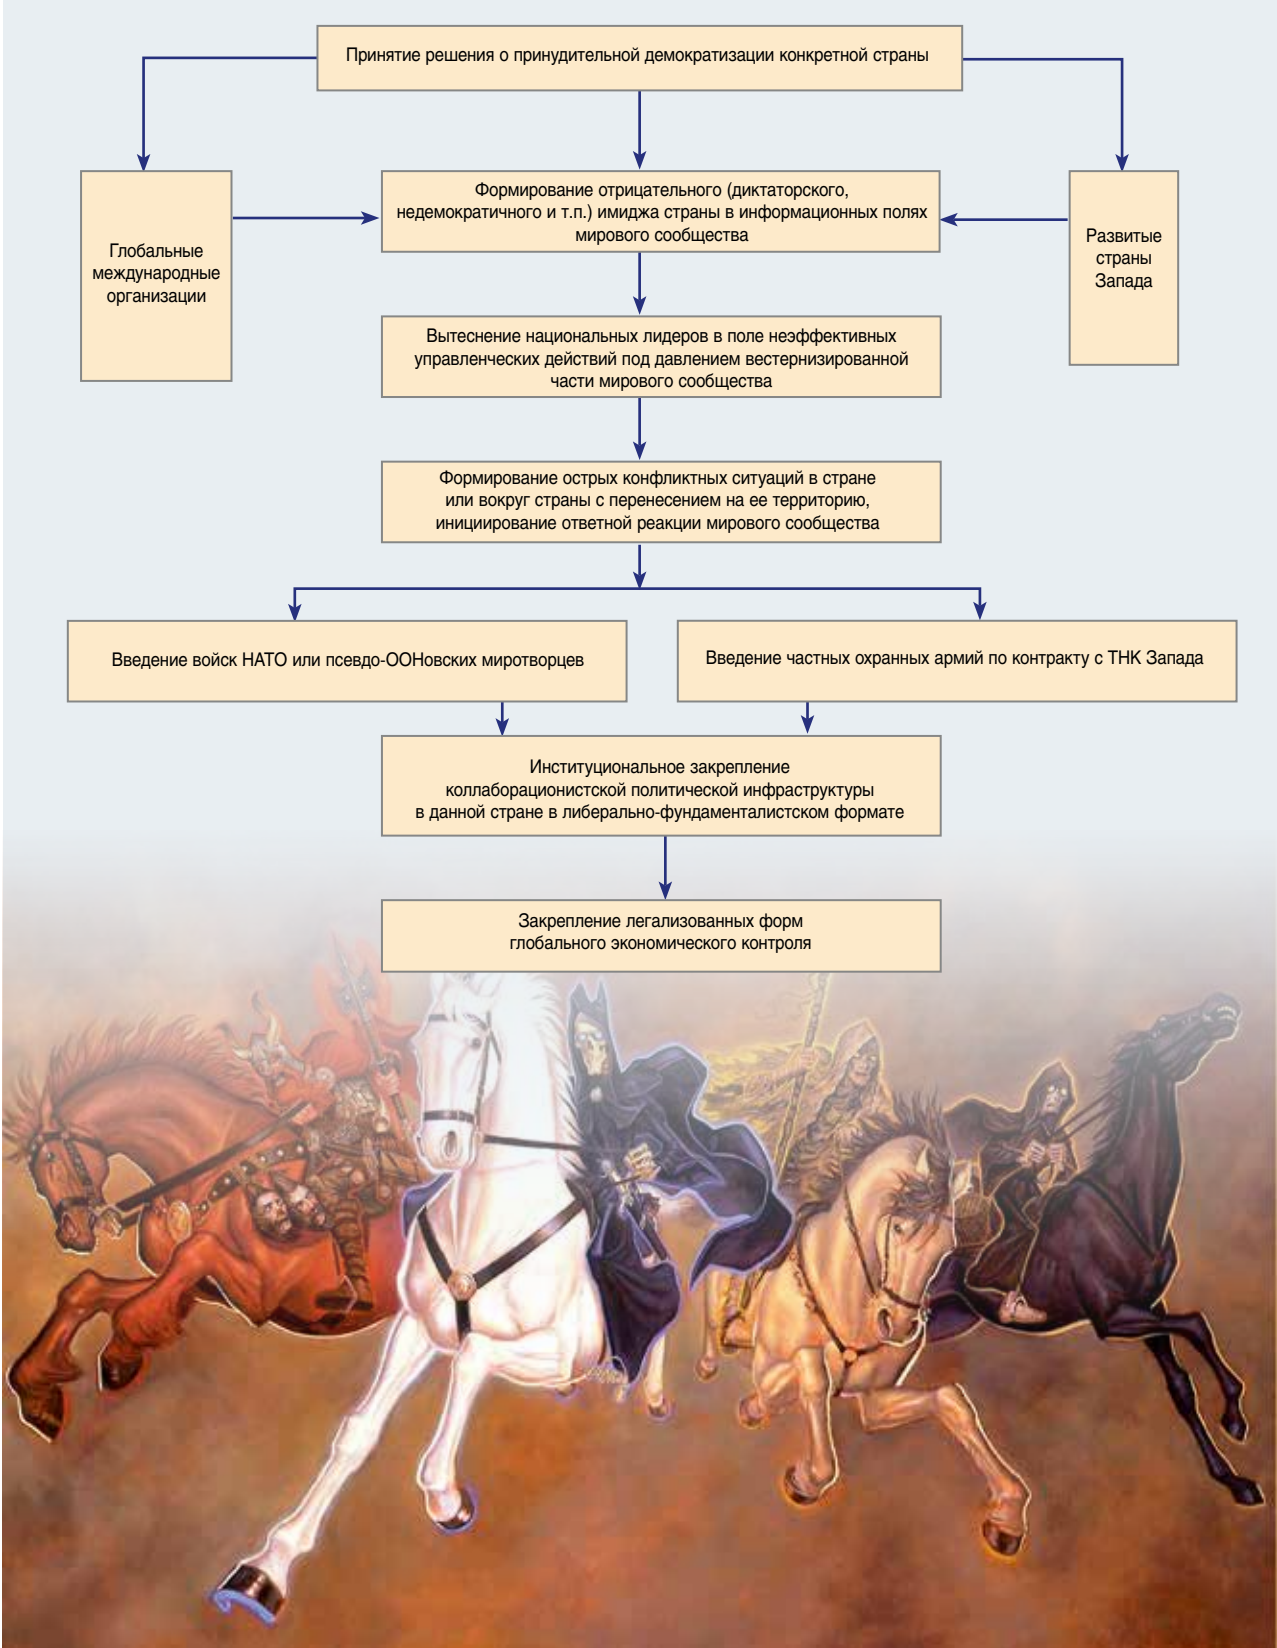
Принятие решения о принудительной демократизации конкретной страны

Глобальные международные организации

Формирование отрицательного (диктаторского, недемократичного и т.п.) имиджа страны в информационных полях мирового сообщества

Развитые страны Запада

Вытеснение национальных лидеров в поле неэффективных управленческих действий под давлением вестернизированной части мирового сообщества

Формирование острых конфликтных ситуаций в стране или вокруг страны с перенесением на ее территорию, инициирование ответной реакции мирового сообщества

Введение войск НАТО или псевдо-ООНовских миротворцев

Введение частных охранных армий по контракту с ТНК Запада

Институциональное закрепление коллаборационистской политической инфраструктуры в данной стране в либерально-фундаменталистском формате

Закрепление легализованных форм глобального экономического контроля